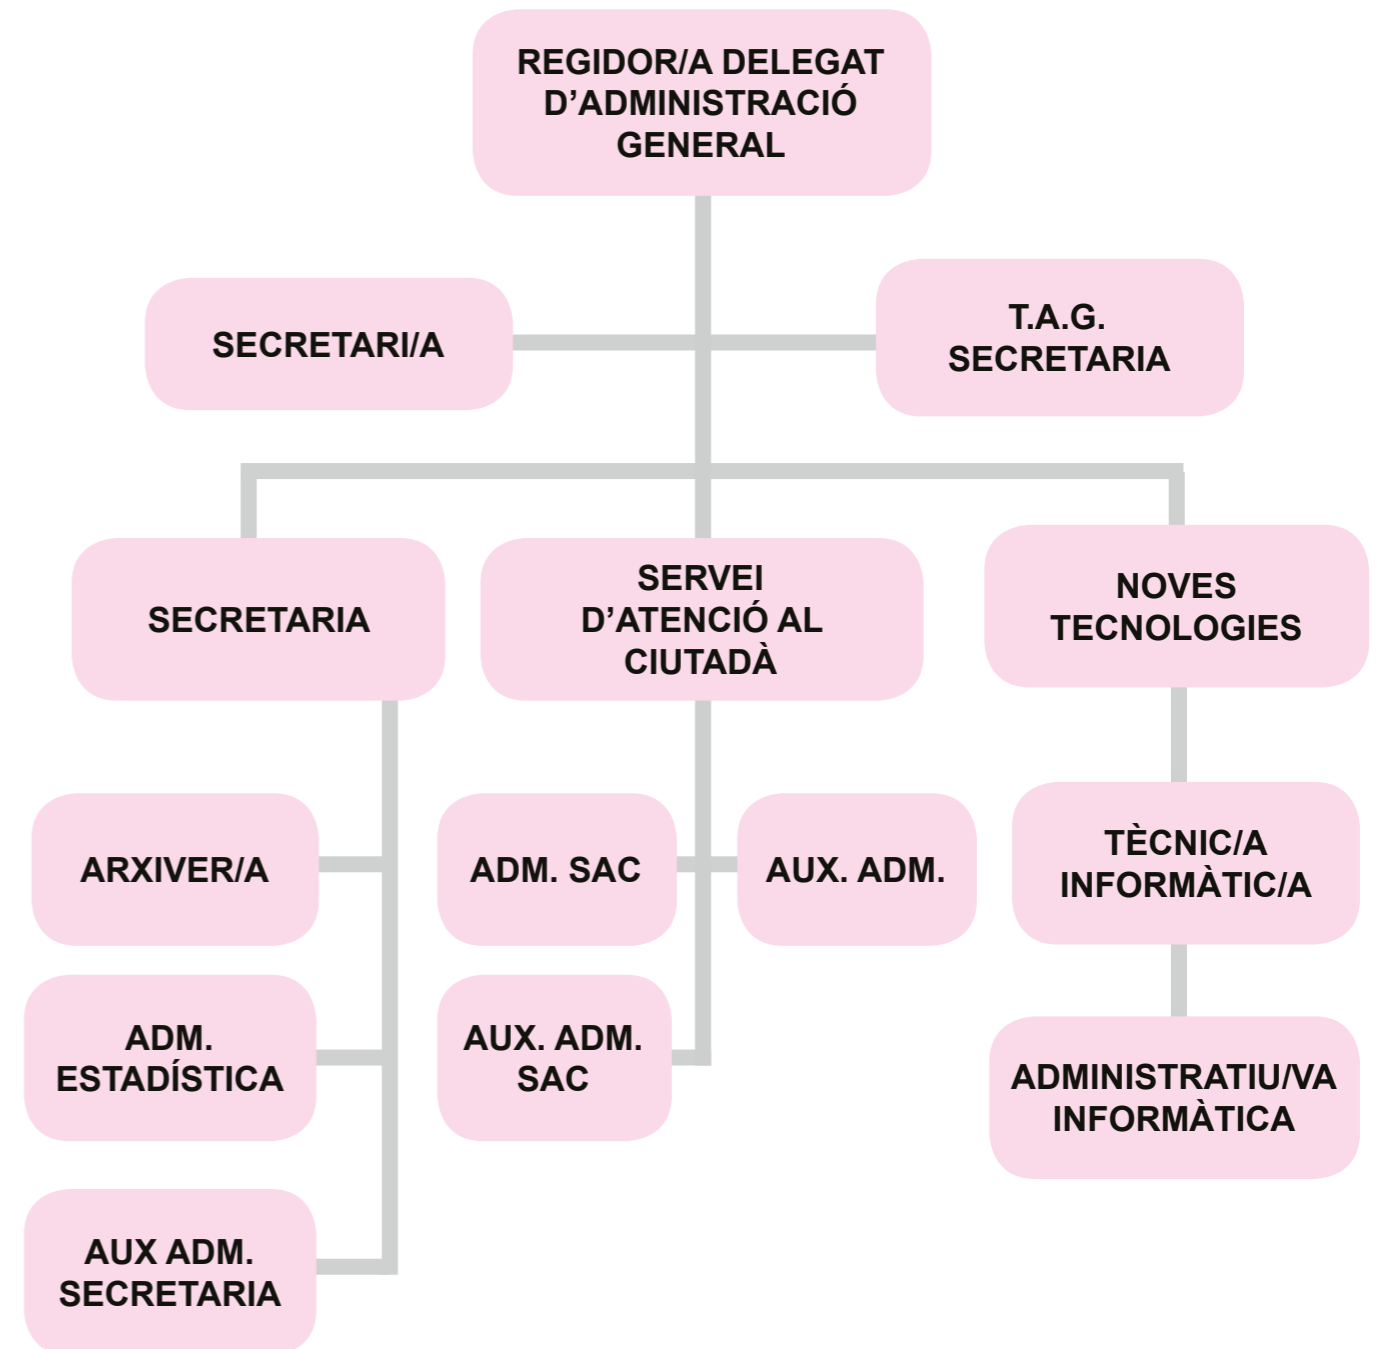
REGIDOR/A DELEGAT D’ADMINISTRACIÓ GENERAL

SECRETARI/A

T.A.G. SECRETARIA

SECRETARIA

SERVEI D’ATENCIÓ AL CIUTADÀ

NOVES TECNOLOGIES

ARXIVER/A

ADM. ESTADÍSTICA

AUX ADM. SECRETARIA

ADM. SAC

AUX. ADM.

AUX. ADM. SAC

TÈCNIC/A INFORMÀTIC/A

ADMINISTRATIU/VA INFORMÀTICA